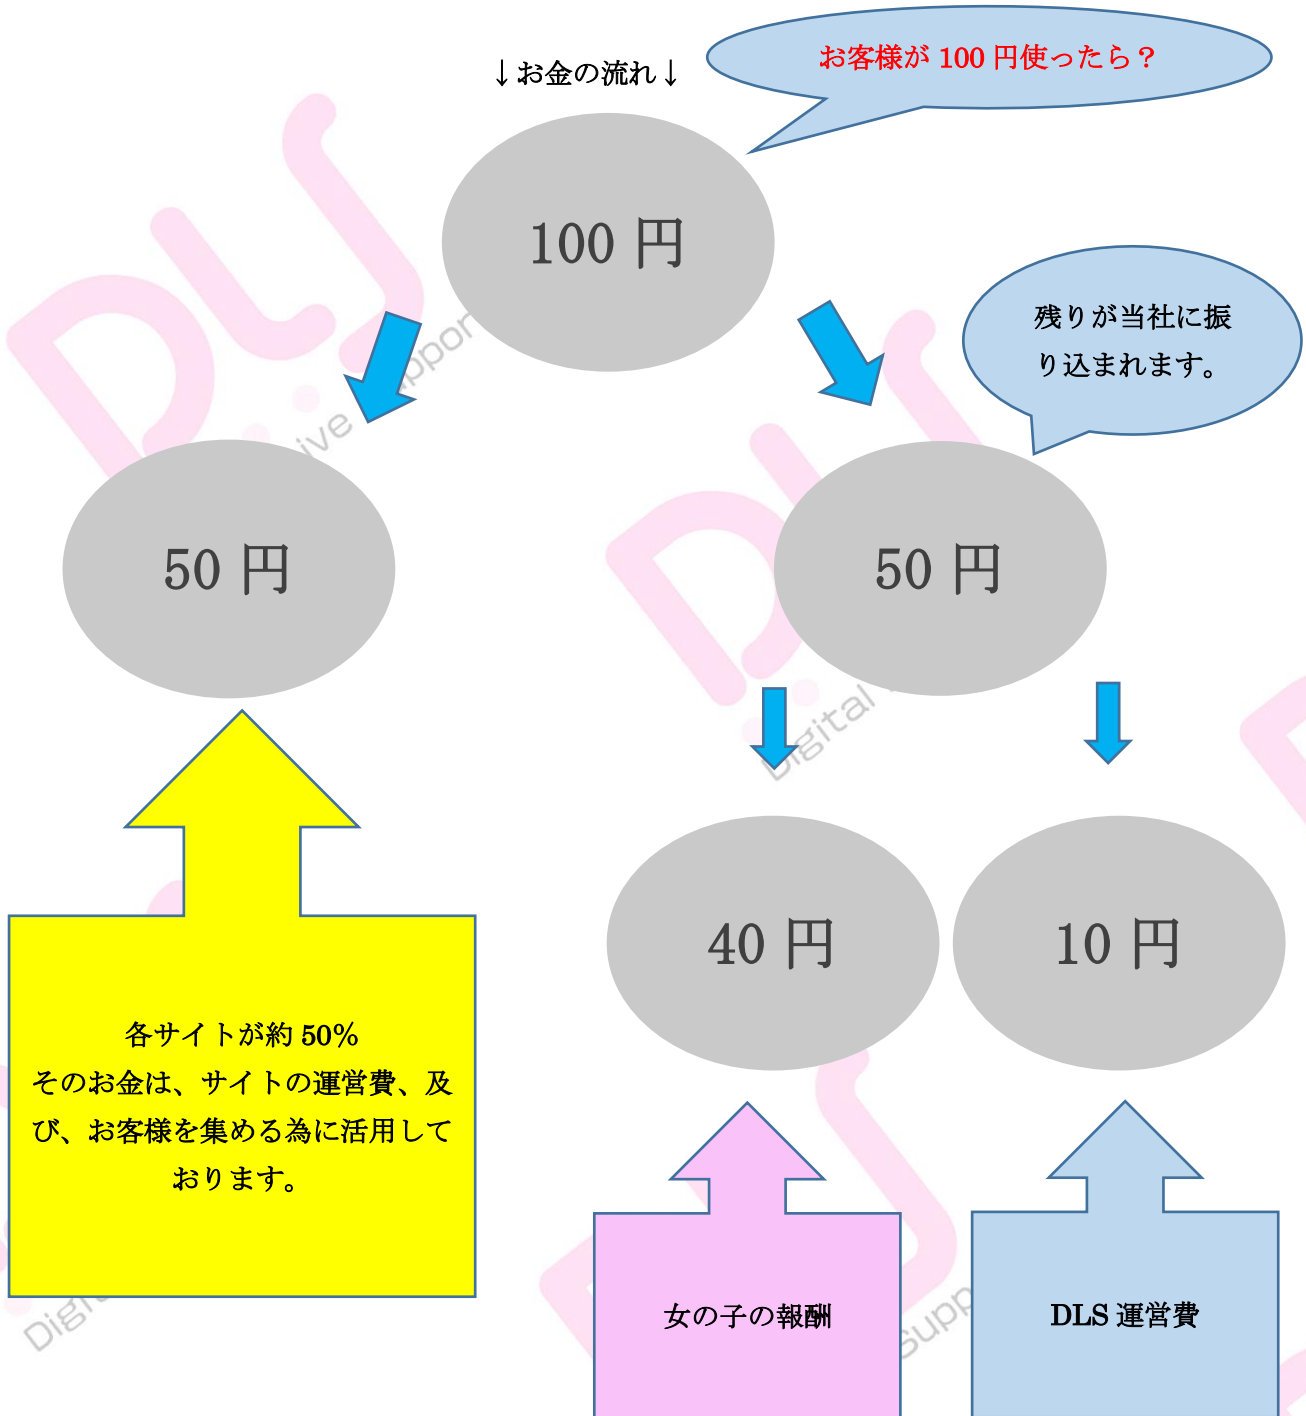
↓お金の流れ↓

お客様が 100 円使ったら？

100 円

残りが当社に振り込まれます。

50 円

50 円

40 円

10 円

各サイトが約 50%
そのお金は、サイトの運営費、及び、お客様を集める為に活用しております。

女の子の報酬

DLS 運営費